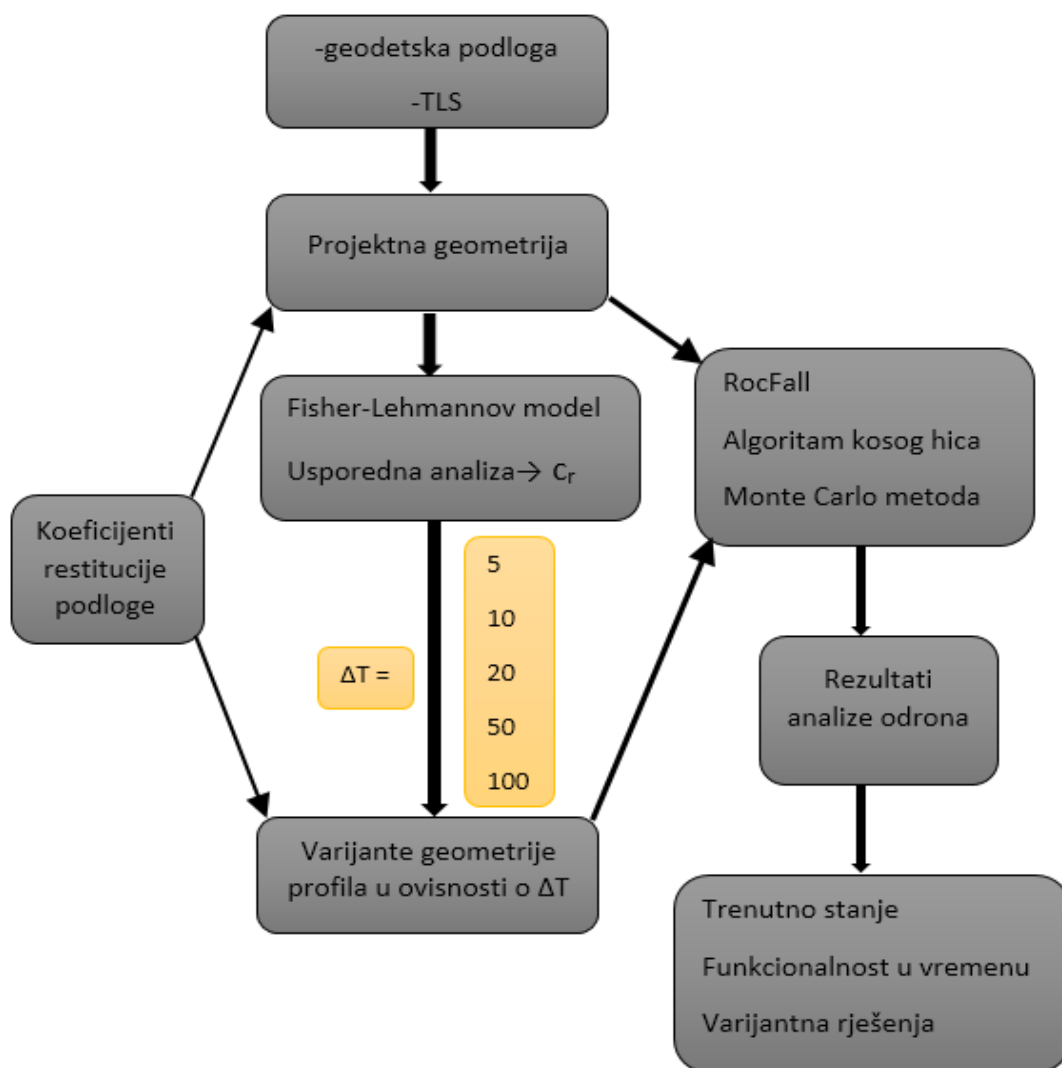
-geodetska podloga

-TLS

Projektna geometrija

Fisher-Lehmannov model

Usporedna analiza→ $c_r$

RocFall

Algoritam kosog hica

Monte Carlo metoda

Koeficijenti restitucije podloge

$\Delta T$ =

5

10

20

50

100

Rezultati analize odrona

Varijante geometrije profila u ovisnosti o $\Delta T$

Trenutno stanje

Funkcionalnost u vremenu

Varijantna rješenja